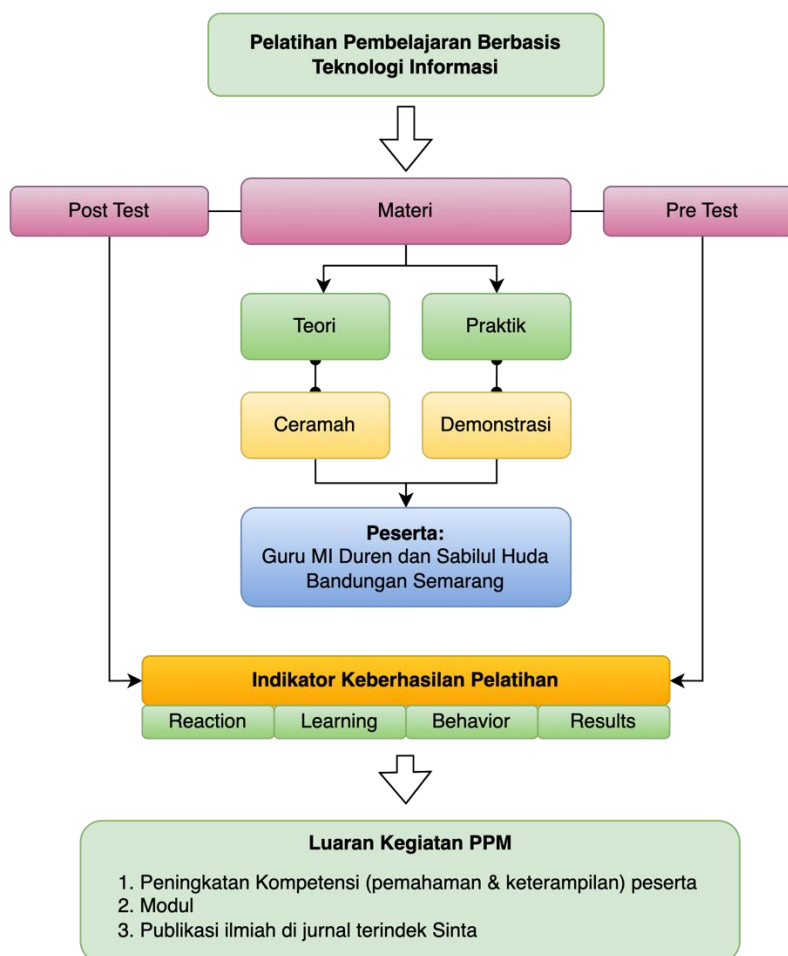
Pelatihan Pembelajaran Berbasis Teknologi Informasi

Post Test

Materi

Pre Test

Teori

Praktik

Ceramah

Demonstrasi

Peserta:
Guru MI Duren dan Sabilul Huda Bandungan Semarang

Indikator Keberhasilan Pelatihan

| Reaction | Learning | Behavior | Results |
|---|---|---|---|

Luaran Kegiatan PPM

1. Peningkatan Kompetensi (pemahaman & keterampilan) peserta
2. Modul
3. Publikasi ilmiah di jurnal terindek Sinta